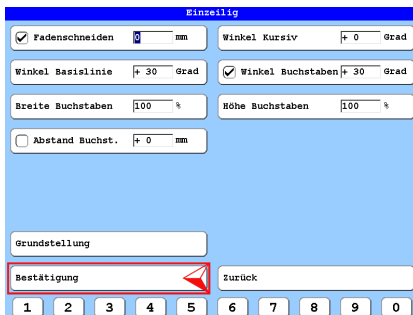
Einzeilig

Fadenschneiden 0 mm

Winkel Kursiv + 0 Grad

Winkel Basislinie + 30 Grad

Winkel Buchstaben + 30 Grad

Breite Buchstaben 100 %

Höhe Buchstaben 100 %

Abstand Buchst. + 0 mm

Grundstellung

Bestätigung

Zurück

1 2 3 4 5 6 7 8 9 0